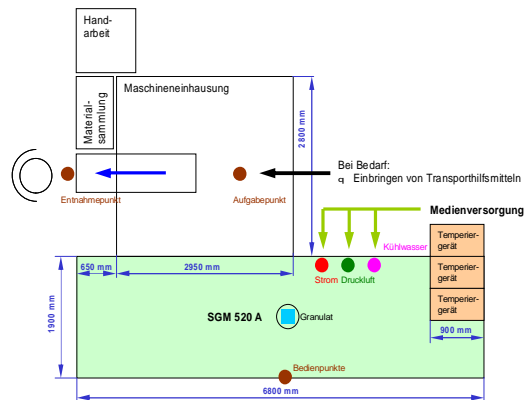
Handarbeit

Materialsammlung

Maschineneinhausung

2800 mm

Bei Bedarf:
q Einbringen von Transporthilfsmitteln

Entnahmepunkt

Aufgabepunkt

Medienversorgung

Kühlwasser

Temperiergerät

Temperiergerät

Temperiergerät

650 mm

2950 mm

Strom

Druckluft

1900 mm

SGM 520 A

Granulat

900 mm

Bedienpunkte

6800 mm